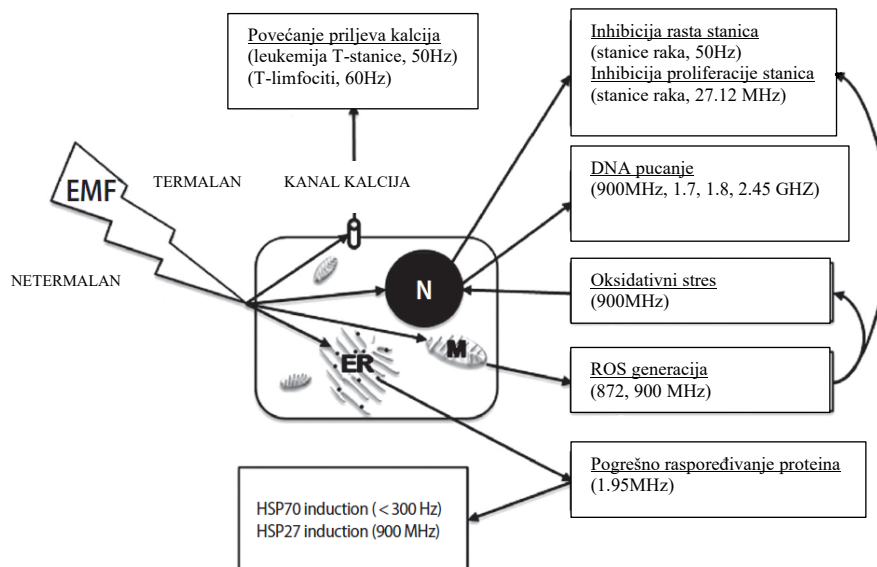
Povećanje priljeva kalcija
(leukemija T-stanice, 50Hz)
(T-limfociti, 60Hz)

Inhibicija rasta stanica
(stanice raka, 50Hz)
Inhibicija proliferacije stanica
(stanice raka, 27.12 MHz)

EMF

TERMALAN

KANAL KALCIJA

DNA pucanje
(900MHz, 1.7, 1.8, 2.45 GHZ)

NETERMALAN

N

Oksidativni stres
(900MHz)

ER

M

ROS generacija
(872, 900 MHz)

Pogrešno raspoređivanje proteina
(1.95MHz)

HSP70 induction (< 300 Hz)
HSP27 induction (900 MHz)